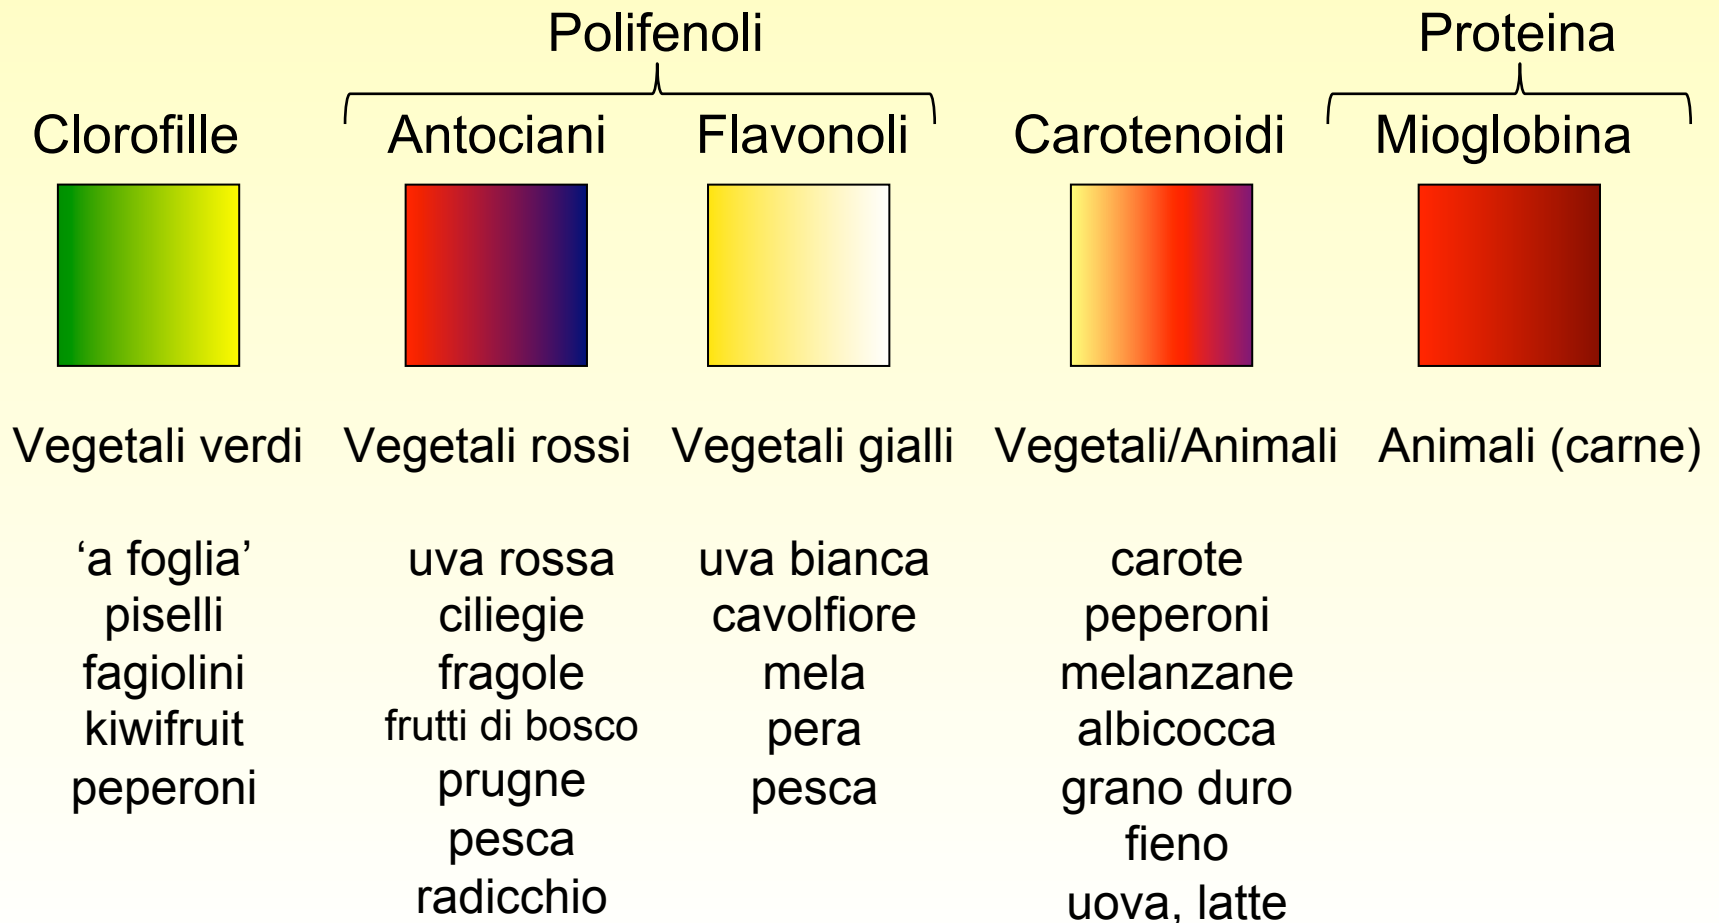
Polifenoli

Proteina

Clorofille

Antociani

Flavonoli

Carotenoidi

Mioglobina

Vegetali verdi

'a foglia'
piselli
fagiolini
kiwifruit
peperoni

Vegetali rossi

uva rossa
ciliegie
fragole
frutti di bosco
prugne
pesca
radicchio

Vegetali gialli

uva bianca
cavolfiore
mela
pera
pesca

Vegetali/Animali

carote
peperoni
melanzane
albicocca
grano duro
fieno
uova, latte

Animali (carne)